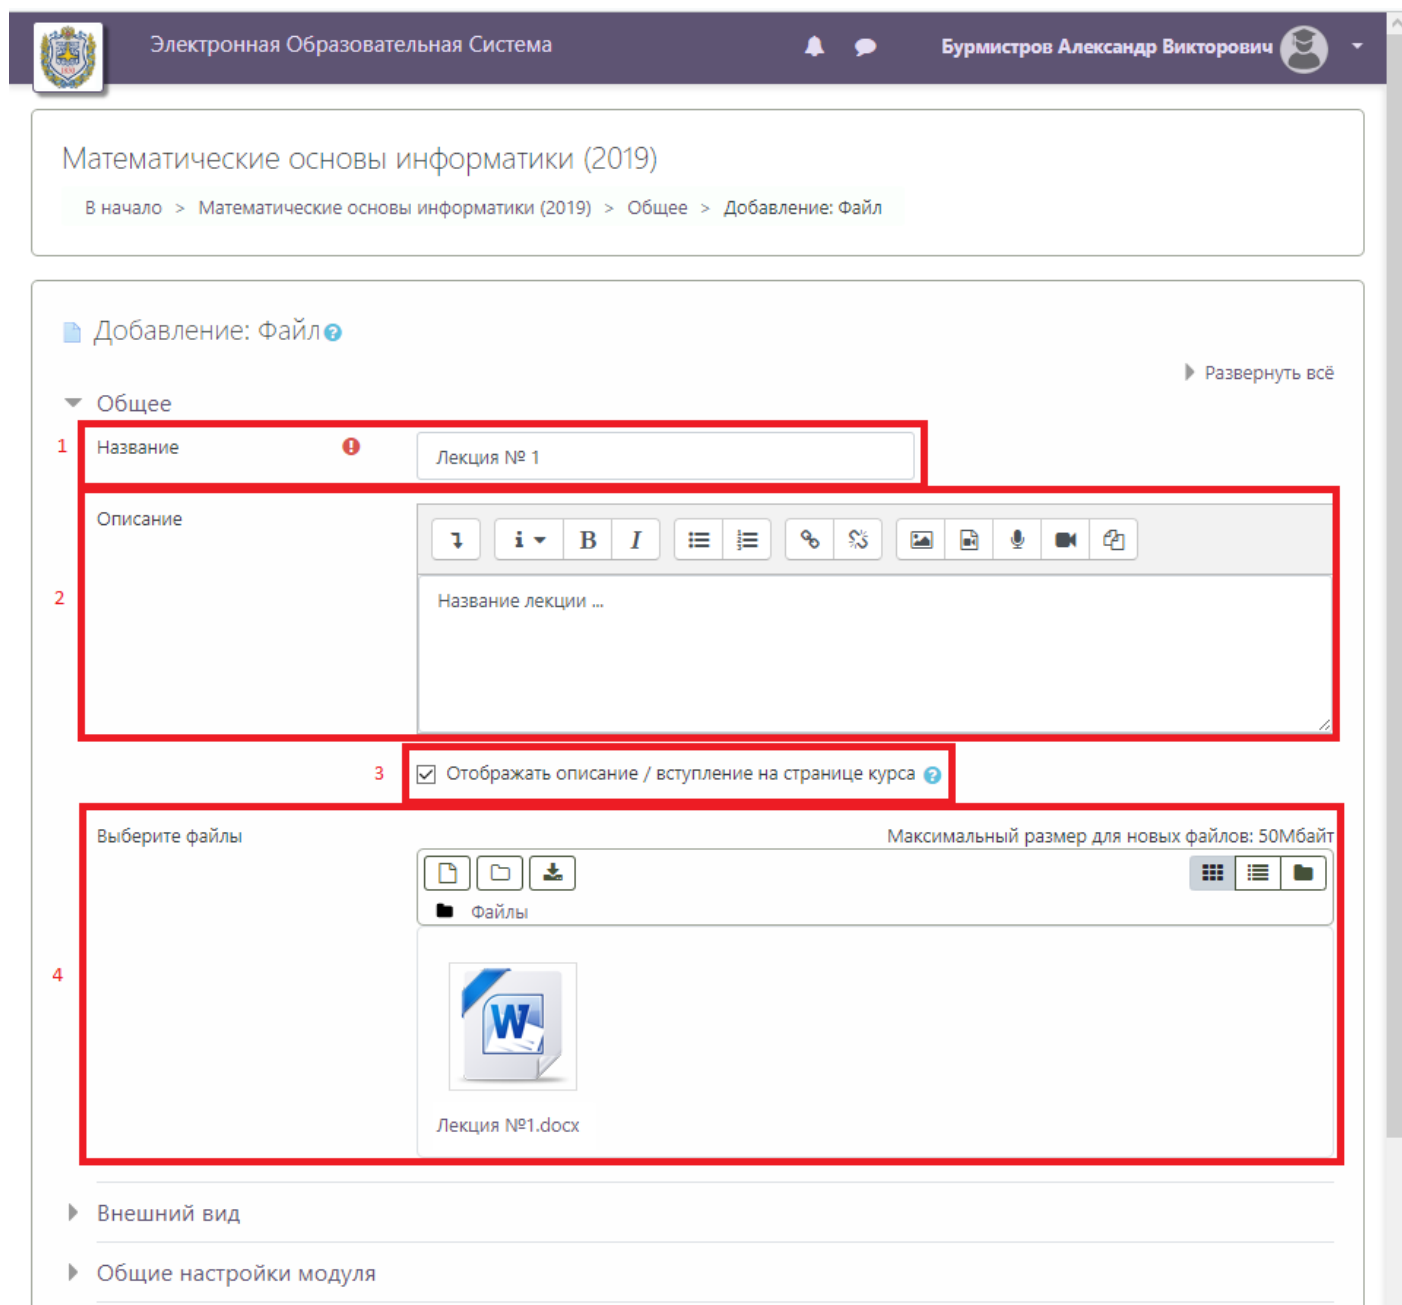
Электронная Образовательная Система

Бурмистров Александр Викторович

Математические основы информатики (2019)

В начало > Математические основы информатики (2019) > Общее > Добавление: Файл

Добавление: Файл

Развернуть всё

Общее

1

Название

Лекция № 1

2

Описание

Название лекции ...

3

Отображать описание / вступление на странице курса

4

Выберите файлы

Максимальный размер для новых файлов: 50Мбайт

Файлы

Лекция №1.docx

Внешний вид

Общие настройки модуля